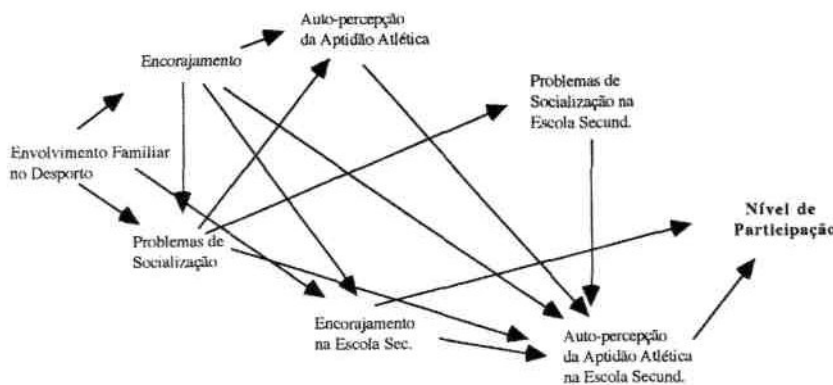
Auto-percepção da Aptidão Atlética

Encorajamento

Problemas de Socialização na Escola Secund.

Envolvimento Familiar no Desporto

Nível de Participação

Problemas de Socialização

Encorajamento na Escola Sec.

Auto-percepção da Aptidão Atlética na Escola Secund.